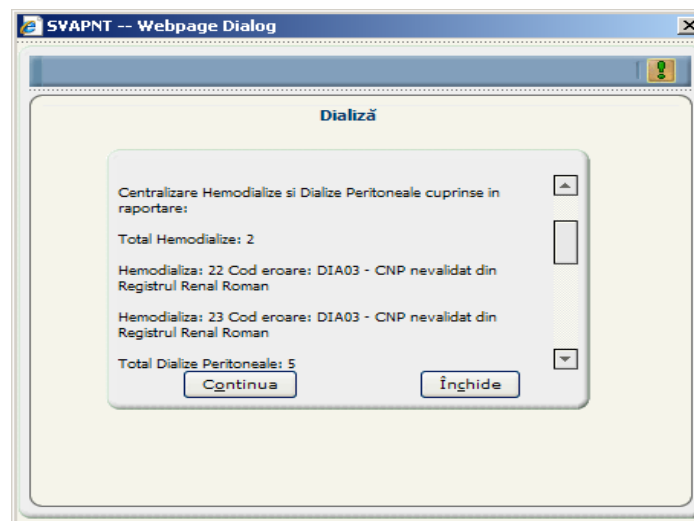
SVAPNT -- Webpage Dialog

Dializă

Centralizare Hemodialize si Dialize Peritoneale cuprinse in raportare:

Total Hemodialize: 2

Hemodializa: 22 Cod eroare: DIA03 - CNP nevalidat din Registrul Renal Roman

Hemodializa: 23 Cod eroare: DIA03 - CNP nevalidat din Registrul Renal Roman

Total Dialize Peritoneale: 5

Continua

Închide